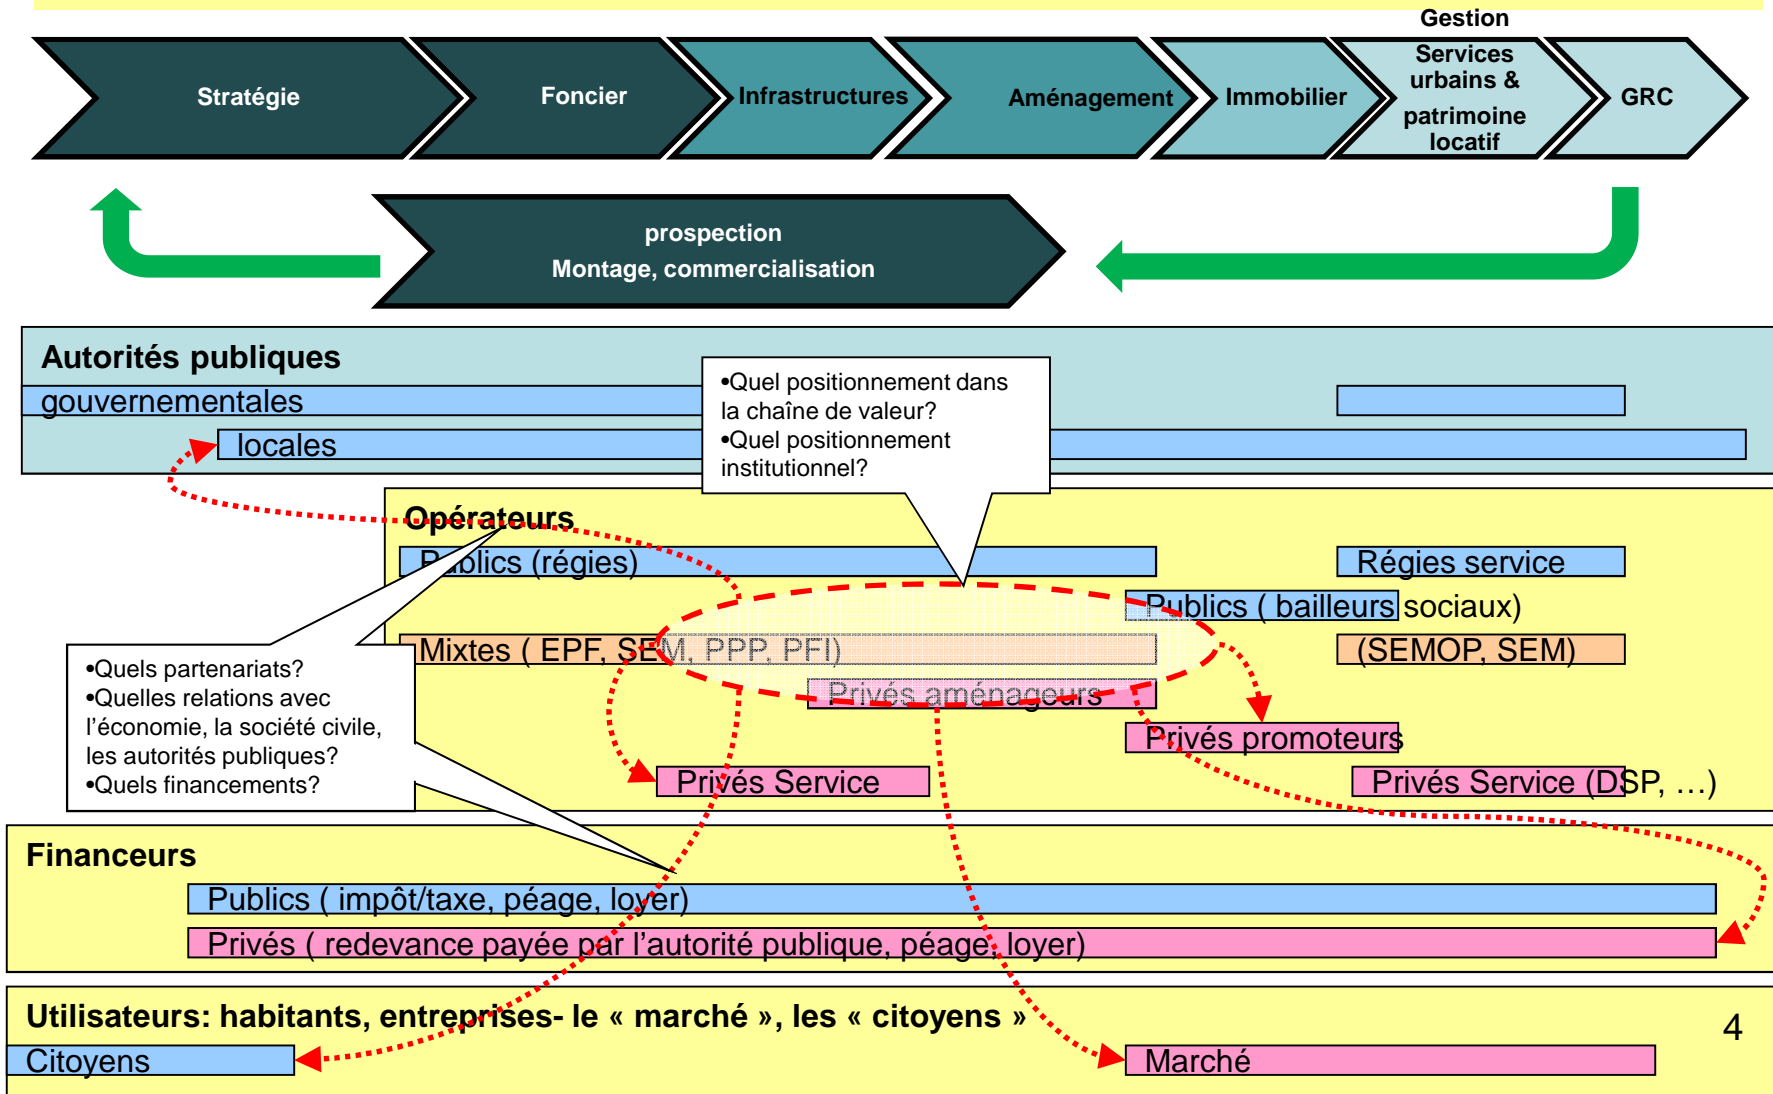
Stratégie

Foncier

Infrastructures

Aménagement

Immobilier

Gestion Services urbains & patrimoine locatif

GRC

prospection
Montage, commercialisation

Autorités publiques

gouvernementales

locales

•Quel positionnement dans la chaîne de valeur?
•Quel positionnement institutionnel?

Opérateurs

P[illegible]blics (régies)

Régies service

Publics ( bailleurs sociaux)

Mixtes ( EPF, SEM, PPP, PFI)

(SEMOP, SEM)

Privés aménageurs

Privés promoteurs

Privés Service

Privés Service (DSP, …)

•Quels partenariats?
•Quelles relations avec l'économie, la société civile, les autorités publiques?
•Quels financements?

Financeurs

Publics ( impôt/taxe, péage, loyer)

Privés ( redevance payée par l'autorité publique, péage, loyer)

Utilisateurs: habitants, entreprises- le « marché », les « citoyens »

4

Citoyens

Marché